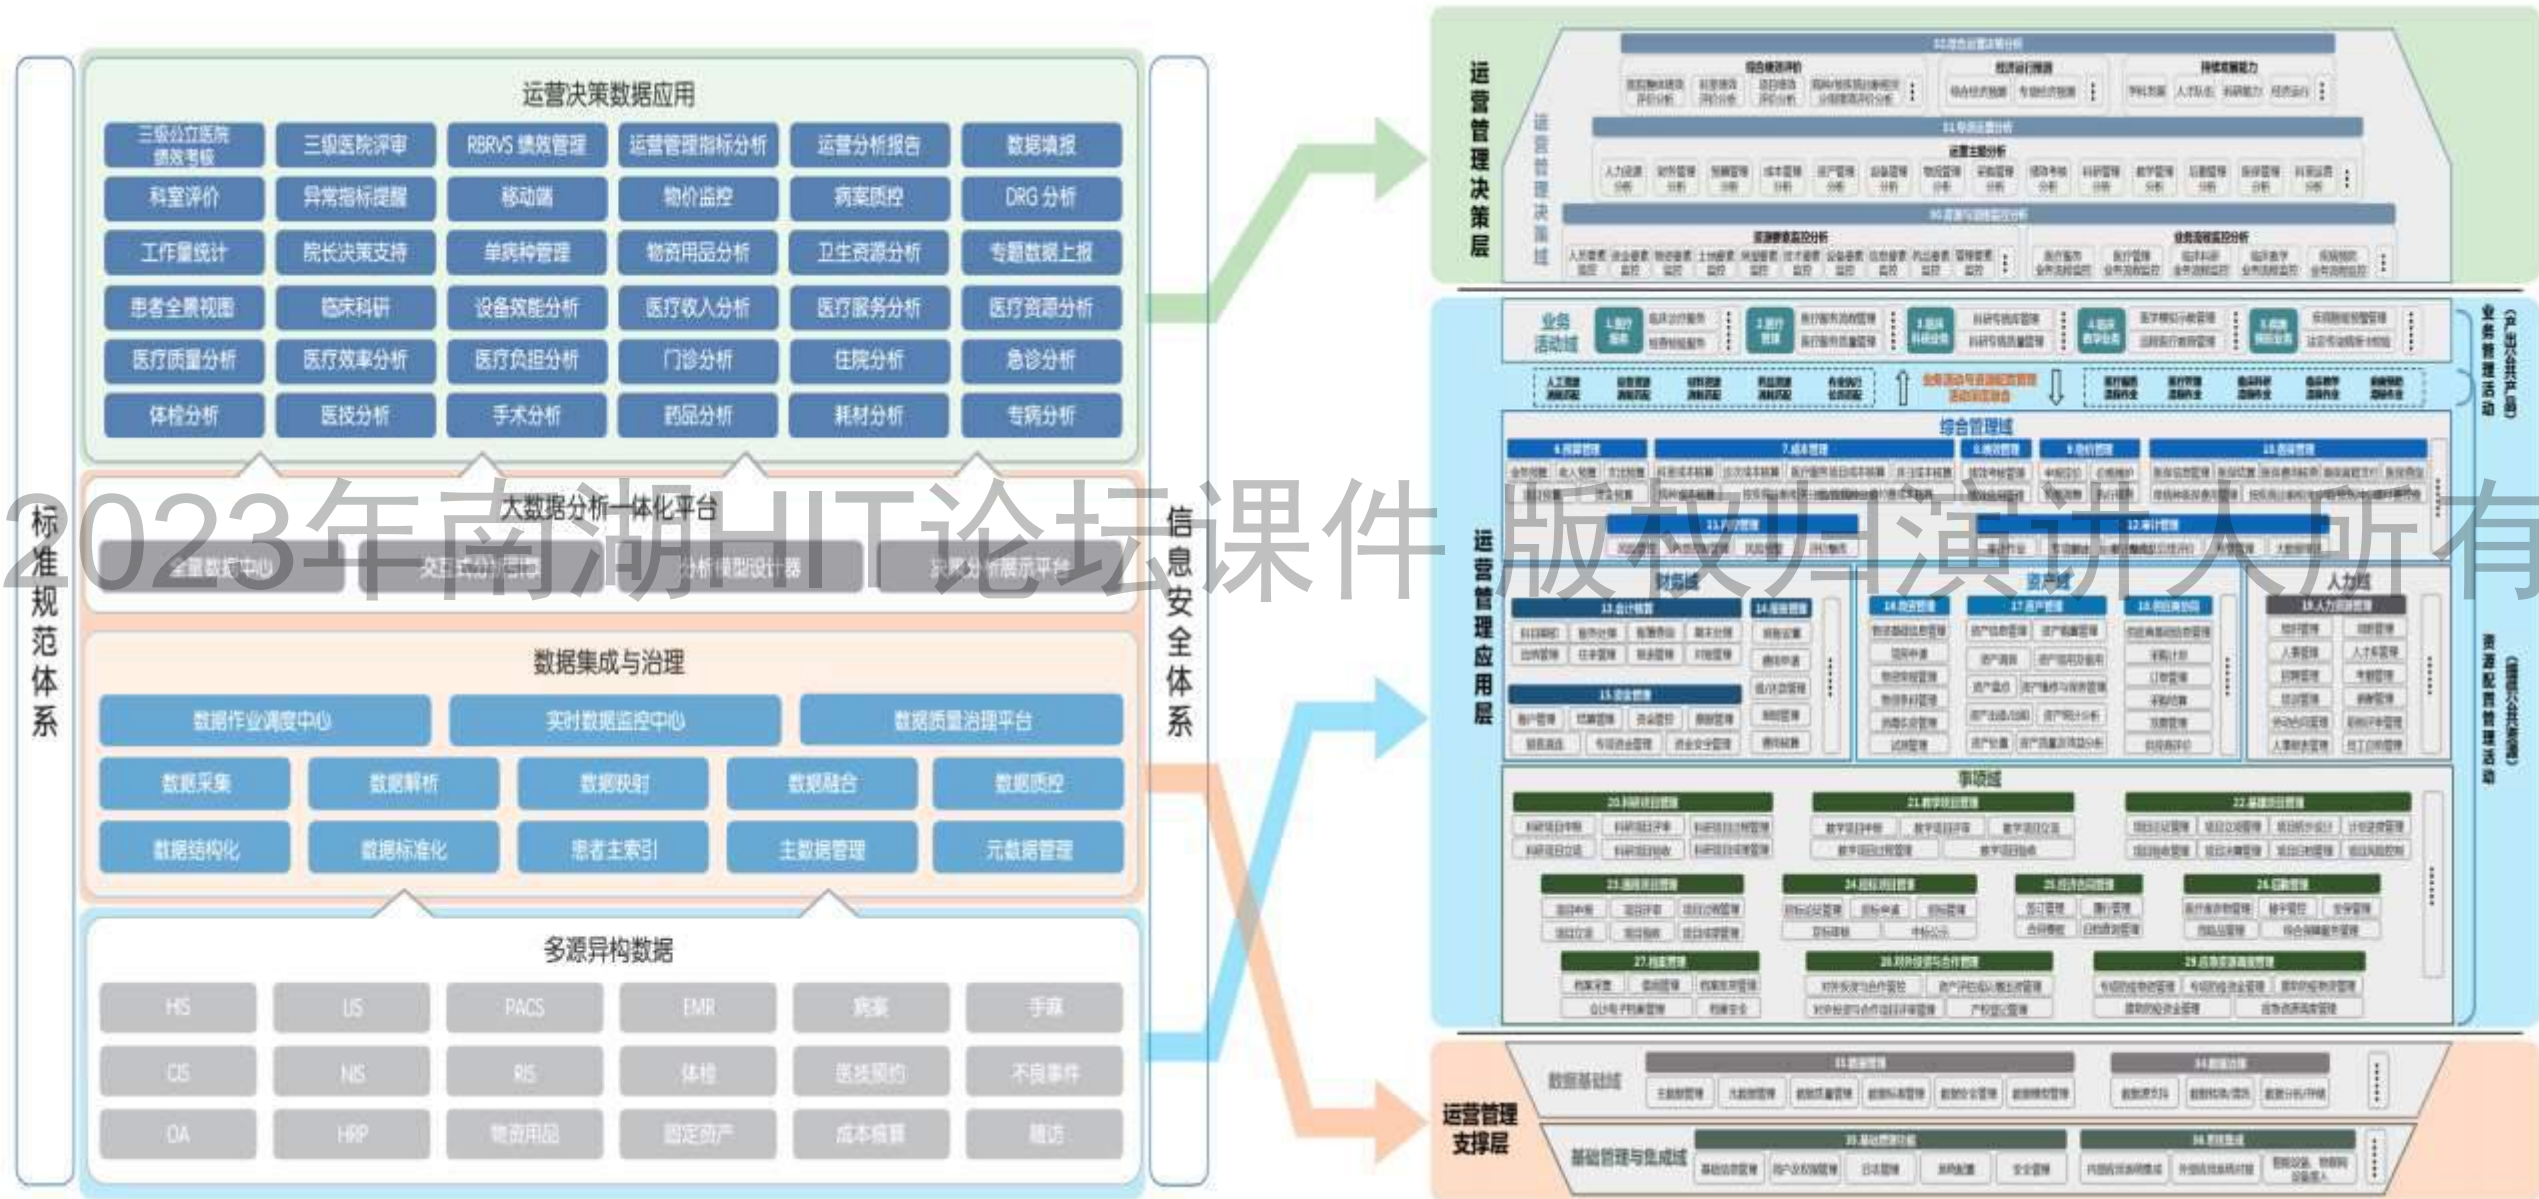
标准规范体系

运营决策数据应用

| 三级公立医院绩效考核 | 三级医院评审 | RBRVS 绩效管理 | 运营管理指标分析 | 运营分析报告 | 数据填报 |
|---|---|---|---|---|---|
| 科室评价 | 异常指标提醒 | 移动端 | 物价监控 | 病案质控 | DRG 分析 |
| 工作量统计 | 院长决策支持 | 单病种管理 | 物资用品分析 | 卫生资源分析 | 专题数据上报 |
| 患者全景视图 | 临床科研 | 设备效能分析 | 医疗收入分析 | 医疗服务分析 | 医疗资源分析 |
| 医疗质量分析 | 医疗效率分析 | 医疗负担分析 | 门诊分析 | 住院分析 | 急诊分析 |
| 体检分析 | 医技分析 | 手术分析 | 药品分析 | 耗材分析 | 专病分析 |

大数据分析一体化平台

全景数据中心 交互式分析引擎 分析模型设计器 决策分析展示平台

数据集成与治理

数据作业调度中心 实时数据监控中心 数据质量治理平台

| 数据采集 | 数据解析 | 数据映射 | 数据融合 | 数据质控 |
|---|---|---|---|---|
| 数据结构化 | 数据标准化 | 患者主索引 | 主数据管理 | 元数据管理 |

多源异构数据

| HIS | LIS | PACS | EMR | 病案 | 手麻 |
|---|---|---|---|---|---|
| CIS | NIS | RIS | 体检 | 医技预约 | 不良事件 |
| OA | HRP | 物资用品 | 固定资产 | 成本核算 | 随访 |

信息安全体系

2023年南湖HIT论坛课件 版权归演讲人所有

运营管理决策层

运营管理决策域

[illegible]

运营管理应用层

业务活动域

综合管理域

财务域

资产域

人力域

事项域

业务管理活动（产出公共产品）

资源配置管理活动（消耗公共资源）

运营管理支撑层

数据基础域

基础管理与集成域

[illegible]